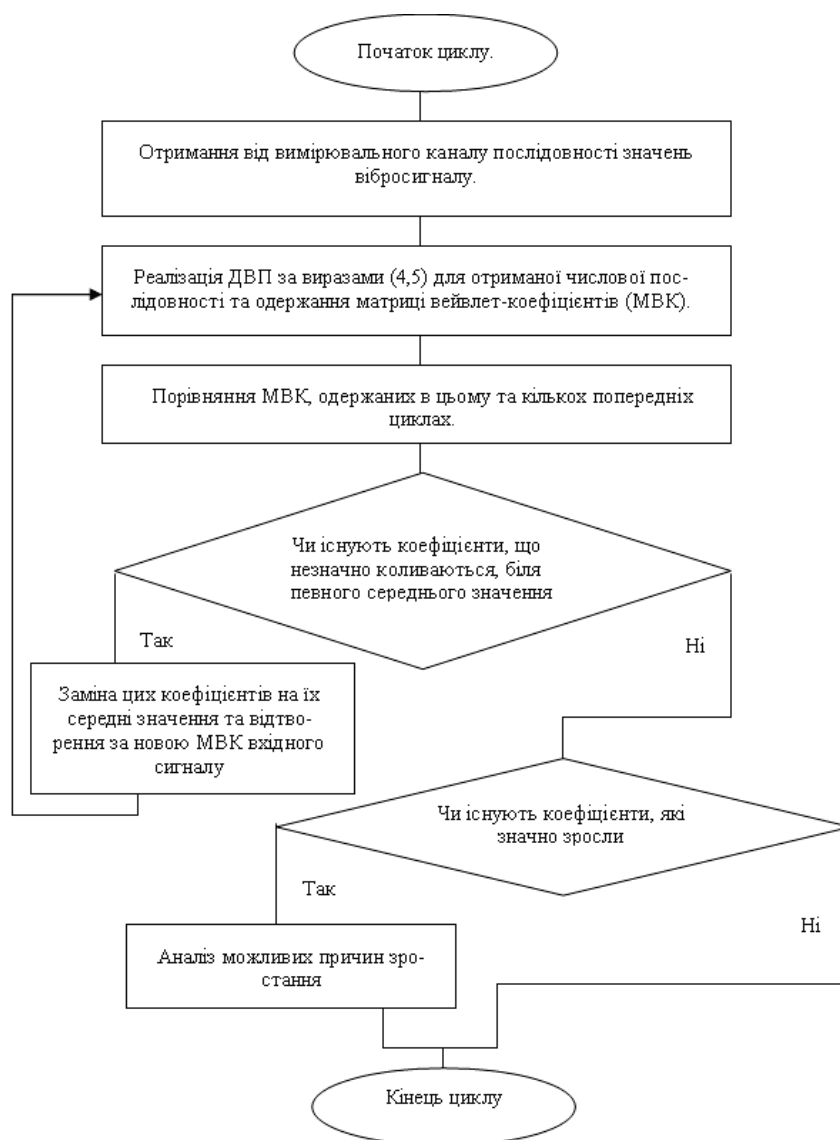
Початок циклу.

Отримання від вимірювального каналу послідовності значень вібросигналу.

Реалізація ДВП за виразами (4,5) для отриманої числової послідовності та одержання матриці вейвлет-коефіцієнтів (МВК).

Порівняння МВК, одержаних в цьому та кількох попередніх циклах.

Чи існують коефіцієнти, що незначно коливаються, біля певного середнього значення

Так

Ні

Заміна цих коефіцієнтів на їх середні значення та відтворення за новою МВК вхідного сигналу

Чи існують коефіцієнти, які значно зросли

Так

Ні

Аналіз можливих причин зростання

Кінець циклу